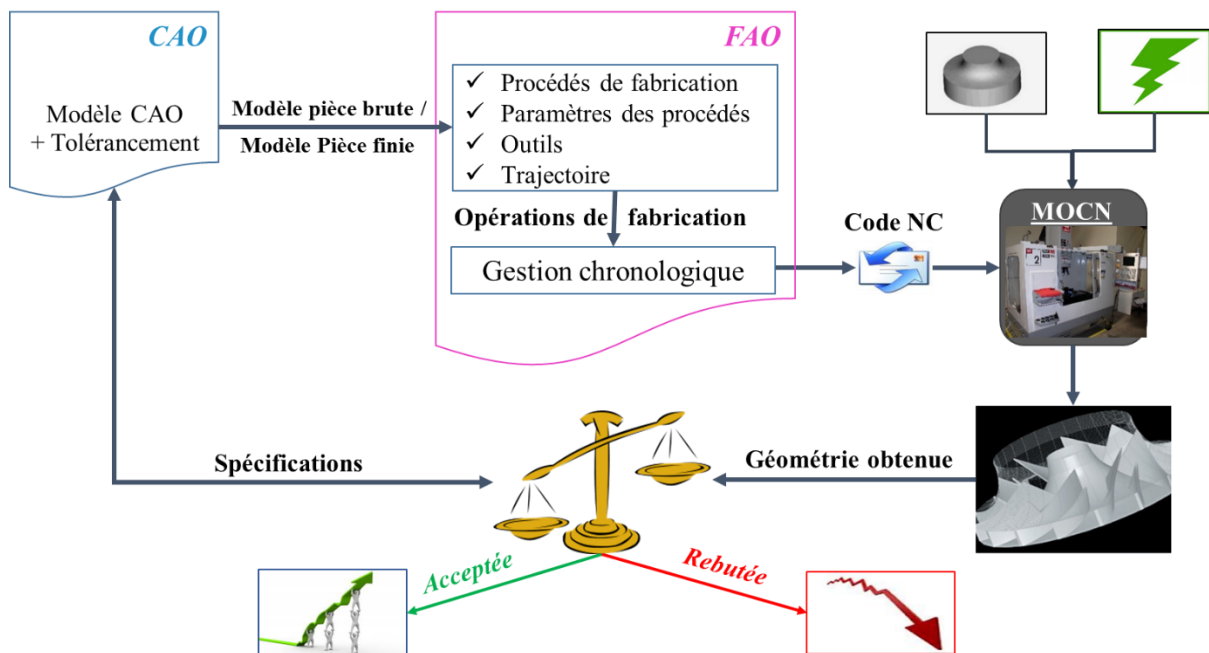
CAO

Modèle CAO
+ Tolérancement

Modèle pièce brute /
Modèle Pièce finie

FAO

✓ Procédés de fabrication
✓ Paramètres des procédés
✓ Outils
✓ Trajectoire

Opérations de fabrication

Gestion chronologique

Code NC

MOCN

Spécifications

Géométrie obtenue

Acceptée

Rebutée